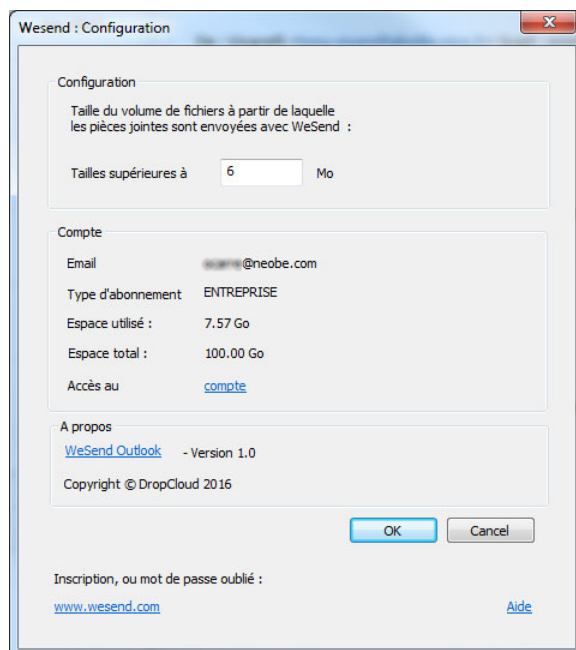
Wesend : Configuration

Configuration

Taille du volume de fichiers à partir de laquelle les pièces jointes sont envoyées avec WeSend :

Tailles supérieures à 6 Mo

Compte

Email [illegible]@neobe.com

Type d'abonnement ENTREPRISE

Espace utilisé : 7.57 Go

Espace total : 100.00 Go

Accès au compte

A propos

WeSend Outlook - Version 1.0

Copyright © DropCloud 2016

OK Cancel

Inscription, ou mot de passe oublié :

www.wesend.com Aide